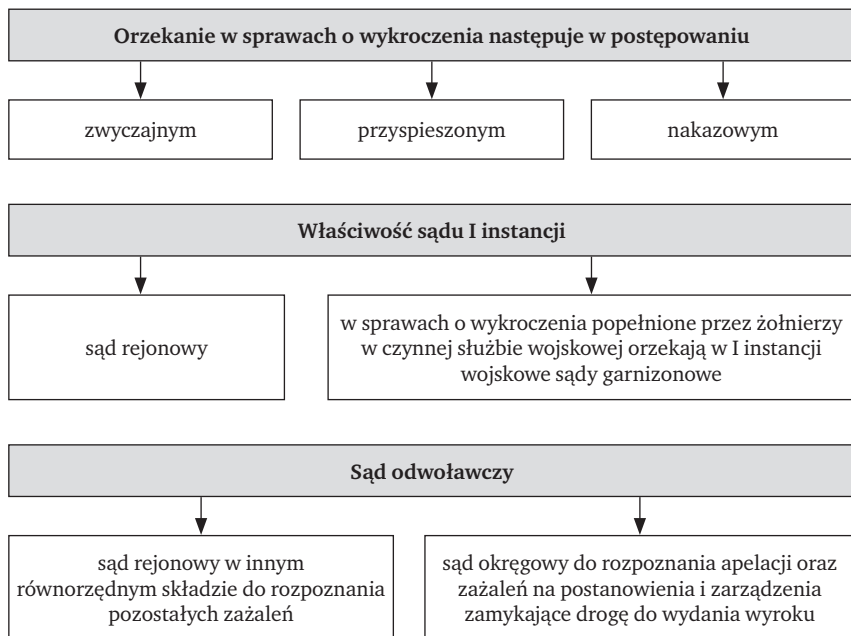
Orzekanie w sprawach o wykroczenia następuje w postępowaniu

zwyczajnym

przyspieszonym

nakazowym

Właściwość sądu I instancji

sąd rejonowy

w sprawach o wykroczenia popełnione przez żołnierzy w czynnej służbie wojskowej orzekają w I instancji wojskowe sądy garnizonowe

Sąd odwoławczy

sąd rejonowy w innym równorzędnym składzie do rozpoznania pozostałych zażaleń

sąd okręgowy do rozpoznania apelacji oraz zażaleń na postanowienia i zarządzenia zamykające drogę do wydania wyroku